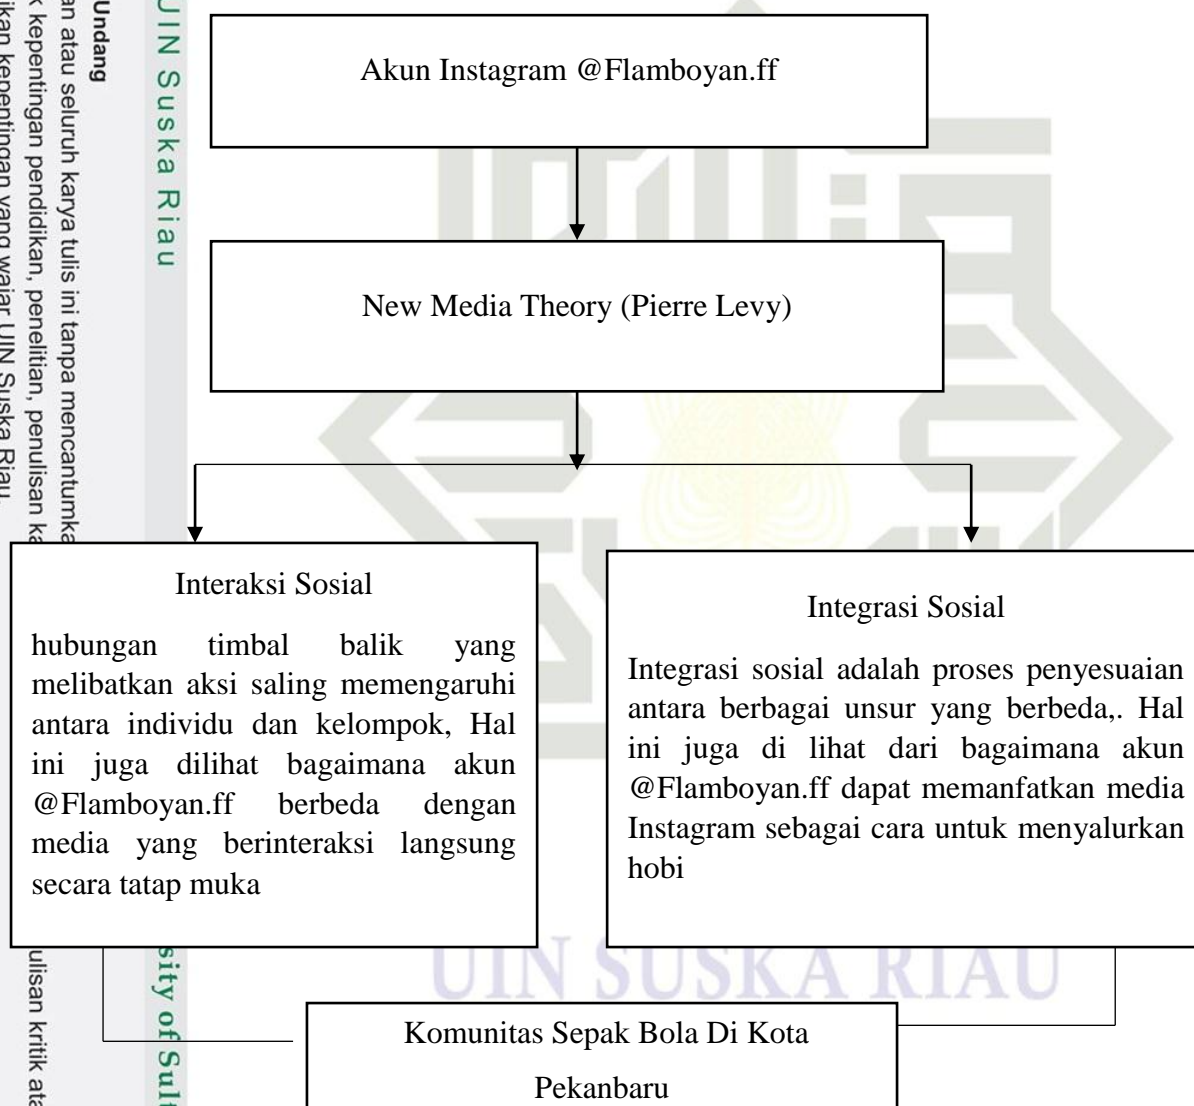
Undang

an atau seluruh karya tulis ini tanpa mencantumka

k kepentingan pendidikan, penelitian, penulisan ka

ikan kepentingan yang wajar UIN Suska Riau

UIN Suska Riau

Akun Instagram @Flamboyan.ff

New Media Theory (Pierre Levy)

Interaksi Sosial

hubungan timbal balik yang melibatkan aksi saling memengaruhi antara individu dan kelompok, Hal ini juga dilihat bagaimana akun @Flamboyan.ff berbeda dengan media yang berinteraksi langsung secara tatap muka

Integrasi Sosial

Integrasi sosial adalah proses penyesuaian antara berbagai unsur yang berbeda,. Hal ini juga di lihat dari bagaimana akun @Flamboyan.ff dapat memanfaatkan media Instagram sebagai cara untuk menyalurkan hobi

UIN SUSKA RIAU

ulisan kritik ata

sity of Sul

Komunitas Sepak Bola Di Kota Pekanbaru